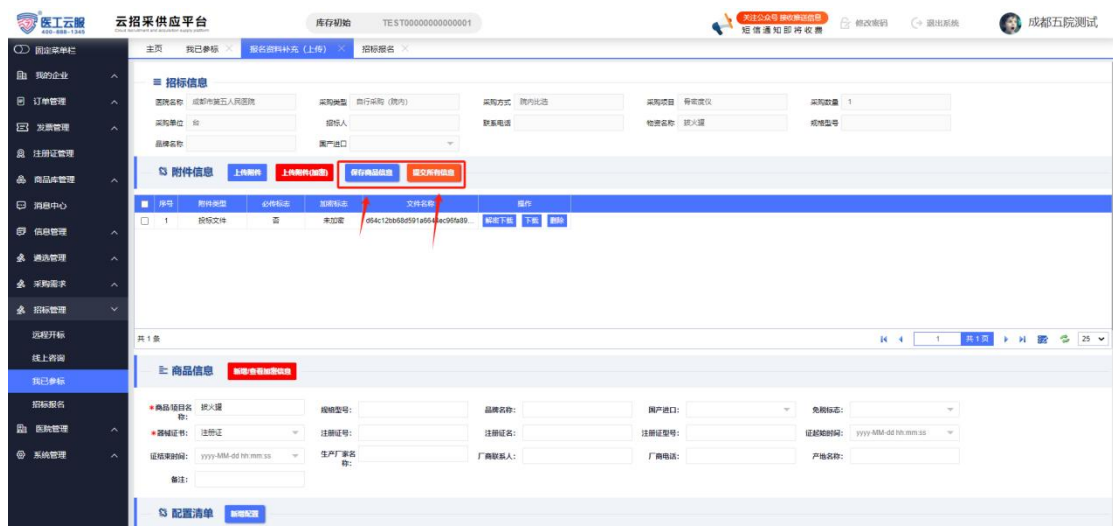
医工云服
400-888-1345
云招采供应平台
库存初始 TEST00000000000001
关注公众号 接收通知信息
短信通知即将收费
修改密码 退出系统 成都五院测试

固定菜单栏
我的企业
订单管理
发票管理
注册证管理
商品库管理
消息中心
信息管理
遴选管理
采购需求
招标管理
远程开标
线上咨询
我已参标
招标报名
医院管理
系统管理

主页 我已参标 报名资料补充（上传） 招标报名

≡ 招标信息
医院名称 成都市第五人民医院
采购类型 自行采购（院内）
采购方式 院内比选
采购项目 骨密度仪
采购数量 1
采购单位 台
招标人
联系电话
物资名称 拔火罐
规格型号
品牌名称
国产进口

附件信息 上传附件 上传附件(加密) 保存商品信息 提交所有信息

| 序号 | 附件类型 | 公开标志 | 加密标志 | 文件名称 | 操作 |
|---|---|---|---|---|---|
| 1 | 投标文件 | 否 | 未加密 | d64c12bb68d591a664bec96fa89... | 解密下载 下载 删除 |

共 1 条
1 共 1 页 25

商品信息 新增/查看加密信息
*商品项目名称: 拔火罐
规格型号:
品牌名称:
国产进口:
免税标志:
*器械证书: 注册证
注册证号:
注册证名:
注册证型号:
证起始时间: yyyy-MM-dd hh:mm:ss
证结束时间: yyyy-MM-dd hh:mm:ss
生产厂家名称:
厂商联系人:
厂商电话:
产地名称:
备注:

配置清单 新增配置